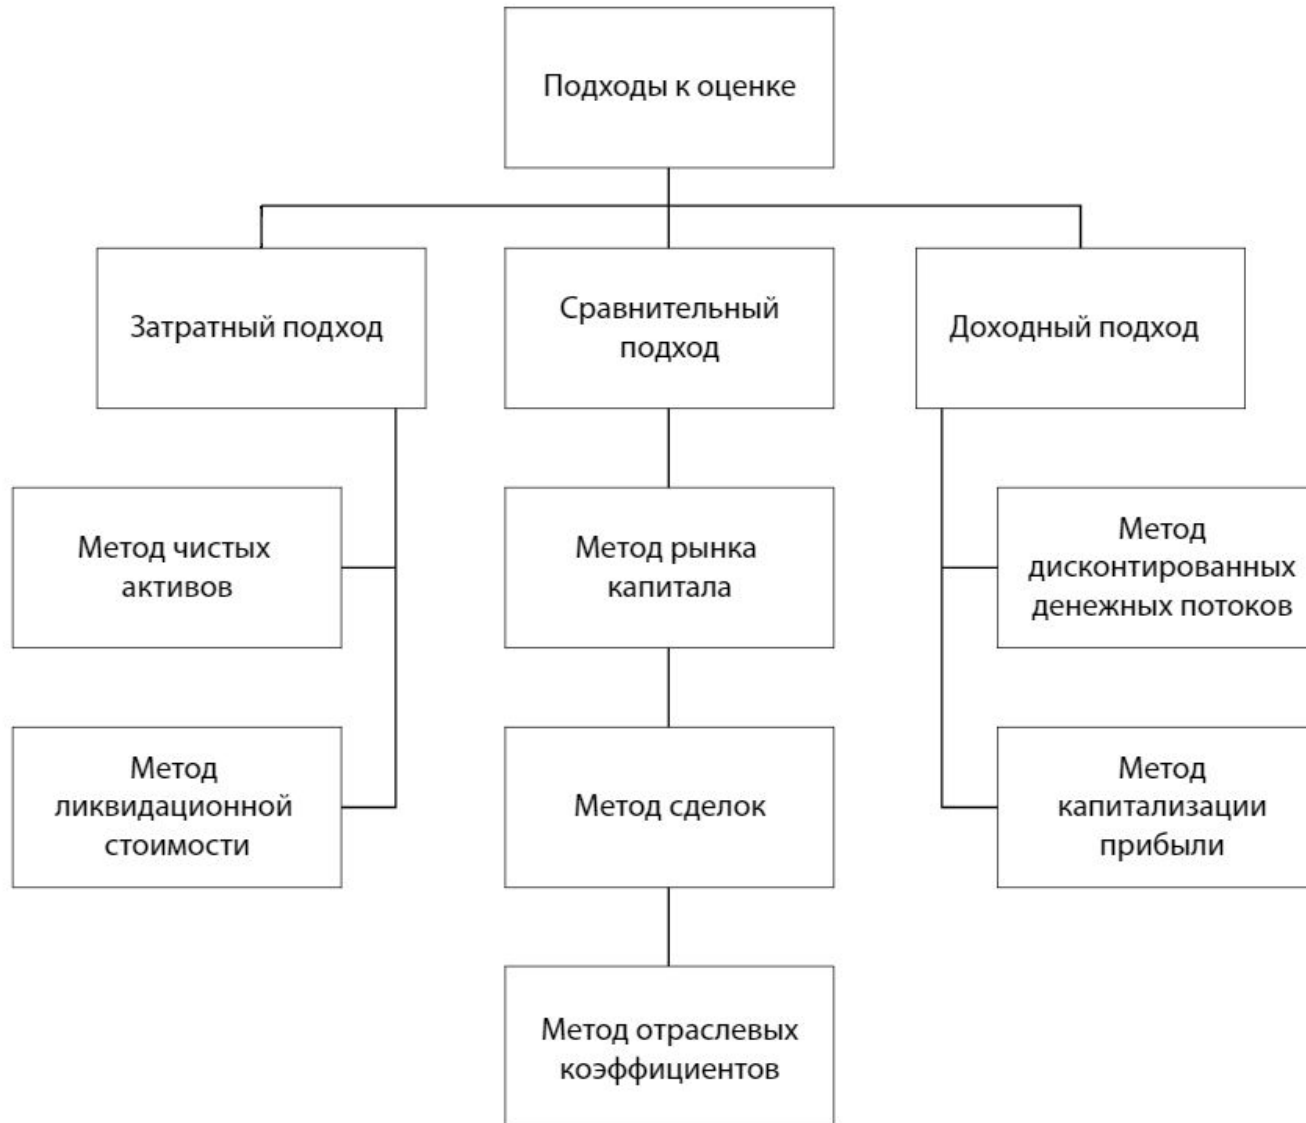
Подходы к оценке

Затратный подход

Сравнительный подход

Доходный подход

Метод чистых активов

Метод ликвидационной стоимости

Метод рынка капитала

Метод сделок

Метод отраслевых коэффициентов

Метод дисконтированных денежных потоков

Метод капитализации прибыли